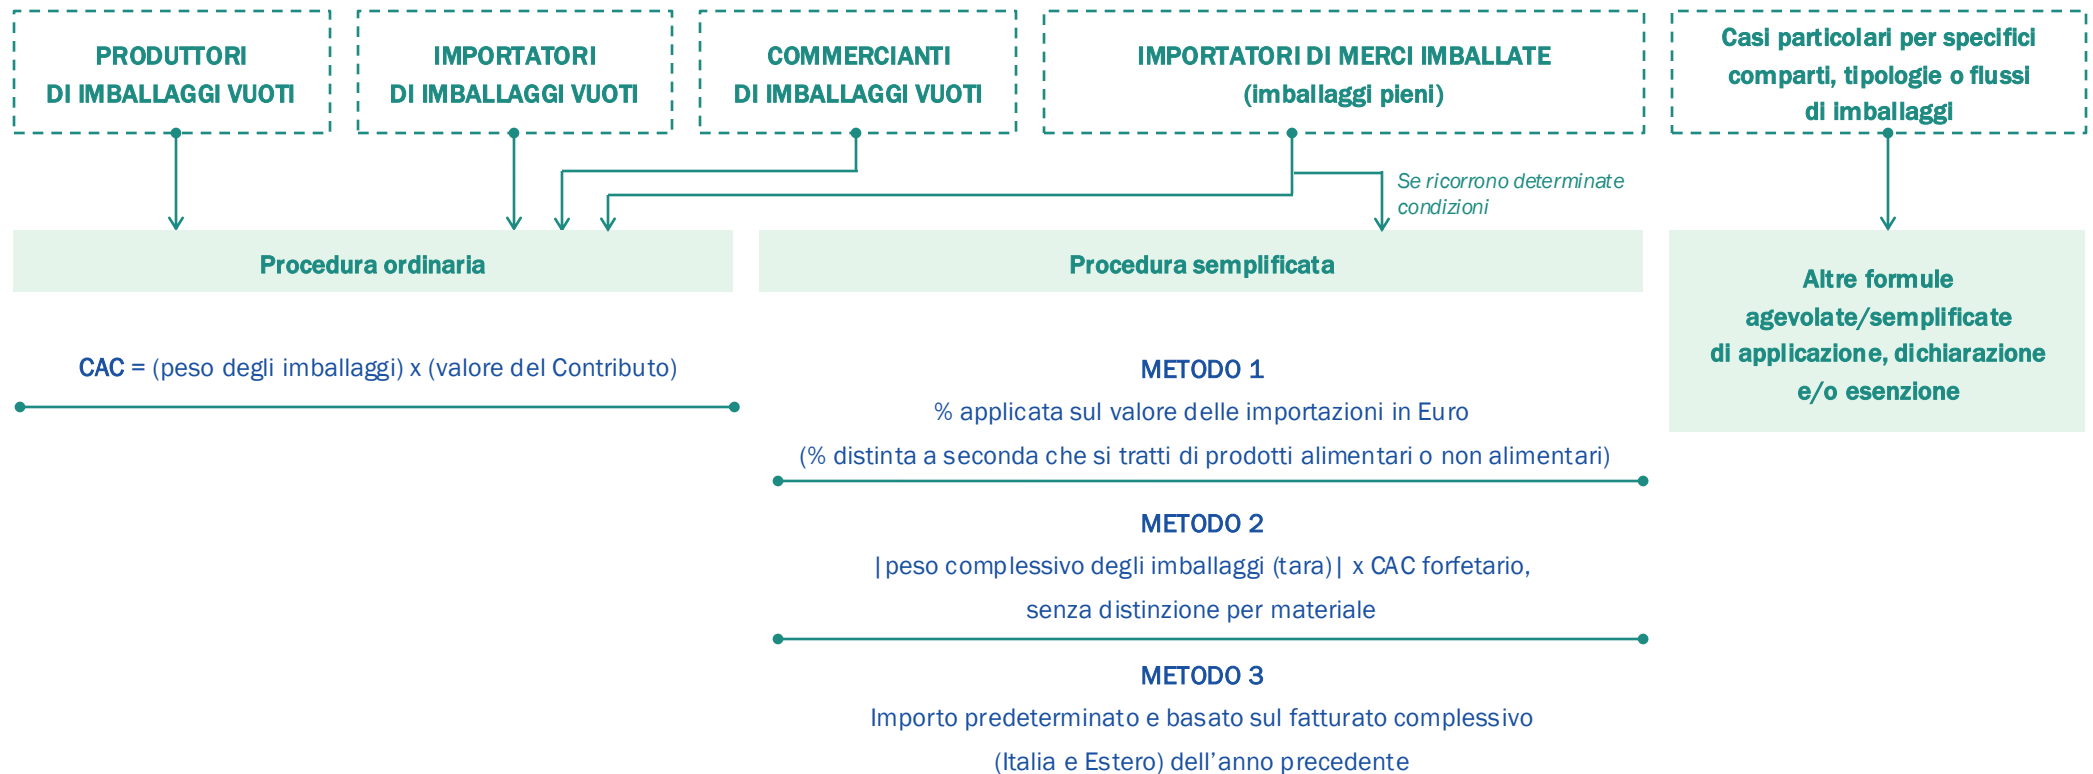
PRODUTTORI DI IMBALLAGGI VUOTI

IMPORTATORI DI IMBALLAGGI VUOTI

COMMERCIANTI DI IMBALLAGGI VUOTI

IMPORTATORI DI MERCI IMBALLATE (imballaggi pieni)

Casi particolari per specifici comparti, tipologie o flussi di imballaggi

Se ricorrono determinate condizioni

Procedura ordinaria

Procedura semplificata

Altre formule agevolate/semplificate di applicazione, dichiarazione e/o esenzione

CAC = (peso degli imballaggi) x (valore del Contributo)

METODO 1
% applicata sul valore delle importazioni in Euro
(% distinta a seconda che si tratti di prodotti alimentari o non alimentari)

METODO 2
|peso complessivo degli imballaggi (tara)| x CAC forfetario, senza distinzione per materiale

METODO 3
Importo predeterminato e basato sul fatturato complessivo (Italia e Estero) dell'anno precedente